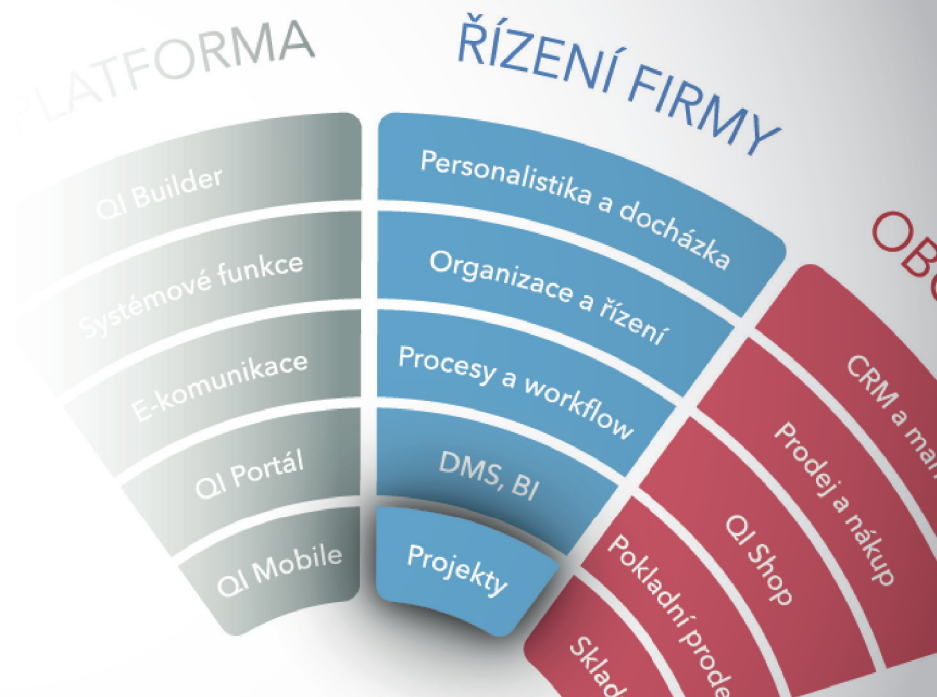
PLATFORMA

QI Builder

Systémové funkce

E-komunikace

QI Portál

QI Mobile

ŘÍZENÍ FIRMY

Personalistika a docházka

Organizace a řízení

Procesy a workflow

DMS, BI

Projekty

OB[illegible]

CRM a ma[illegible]

Prodej a nákup

QI Shop

Pokladní prode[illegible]

Sklad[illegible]